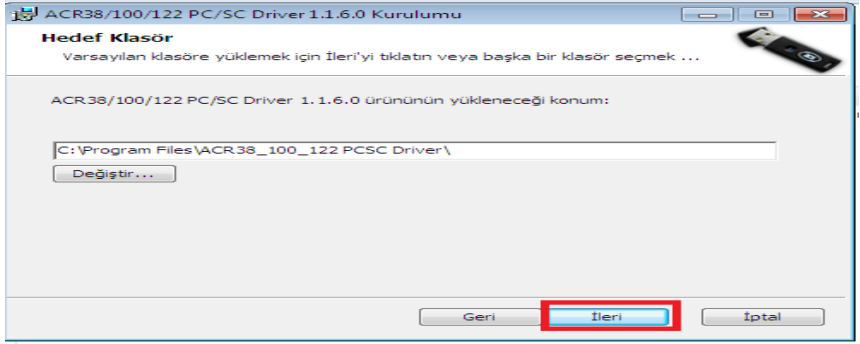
ACR38/100/122 PC/SC Driver 1.1.6.0 Kurulumu

Hedef Klasör

Varsayılan klasöre yüklemek için İleri'yi tıklatın veya başka bir klasör seçmek ...

ACR38/100/122 PC/SC Driver 1.1.6.0 ürününün yükleneceği konum:

C:\Program Files\ACR38_100_122 PCSC Driver\

Değiştir...

Geri

İleri

İptal